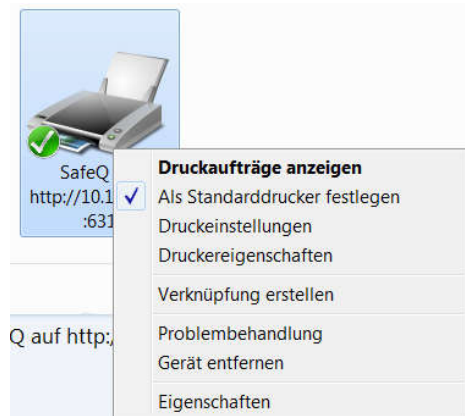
SafeQ
http://10.1
:631

Druckaufträge anzeigen
✓ Als Standarddrucker festlegen
Druckeinstellungen
Druckereigenschaften
Verknüpfung erstellen
Problembehandlung
Gerät entfernen
Eigenschaften

Q auf http:/